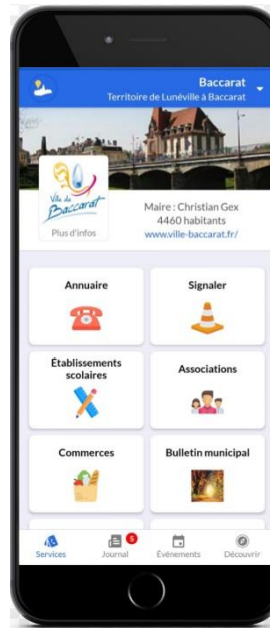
Baccarat
Territoire de Lunéville à Baccarat

Ville de Baccarat
Plus d'infos

Maire : Christian Gex
4460 habitants
www.ville-baccarat.fr/

Annuaire

Signaler

Établissements scolaires

Associations

Commerces

Bulletin municipal

Services
5
Journal
Événements
Découvrir